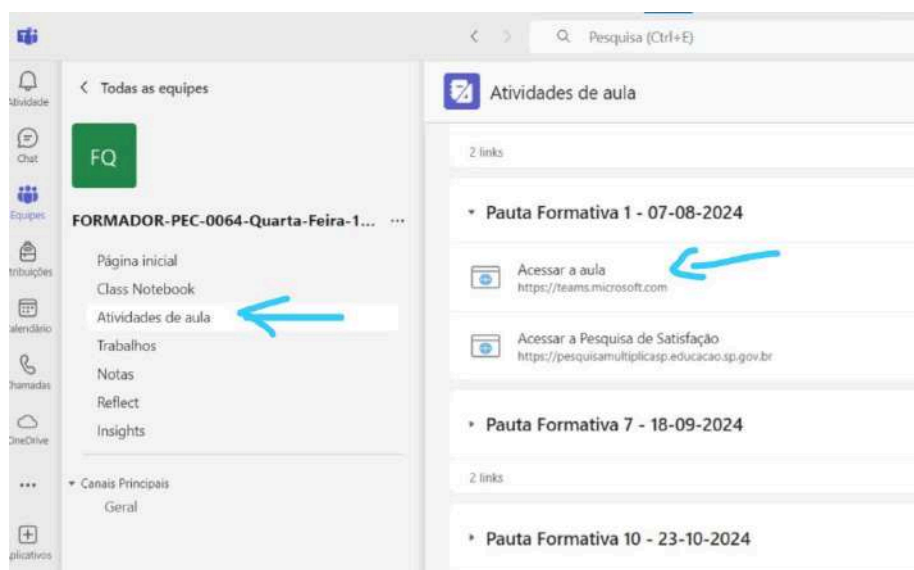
Pesquisa (Ctrl+E)

Atividade
Chat
Equipes
tribuições
alendário
Chamadas
OneDrive
...
plicativos

< Todas as equipes

FQ

FORMADOR-PEC-0064-Quarta-Feira-1... ···

Página inicial
Class Notebook
Atividades de aula
Trabalhos
Notas
Reflect
Insights

Canais Principais
Geral

Atividades de aula

2 links

Pauta Formativa 1 - 07-08-2024

Acessar a aula
https://teams.microsoft.com

Acessar a Pesquisa de Satisfação
https://pesquisamultiplicasp.educacao.sp.gov.br

Pauta Formativa 7 - 18-09-2024

2 links

Pauta Formativa 10 - 23-10-2024